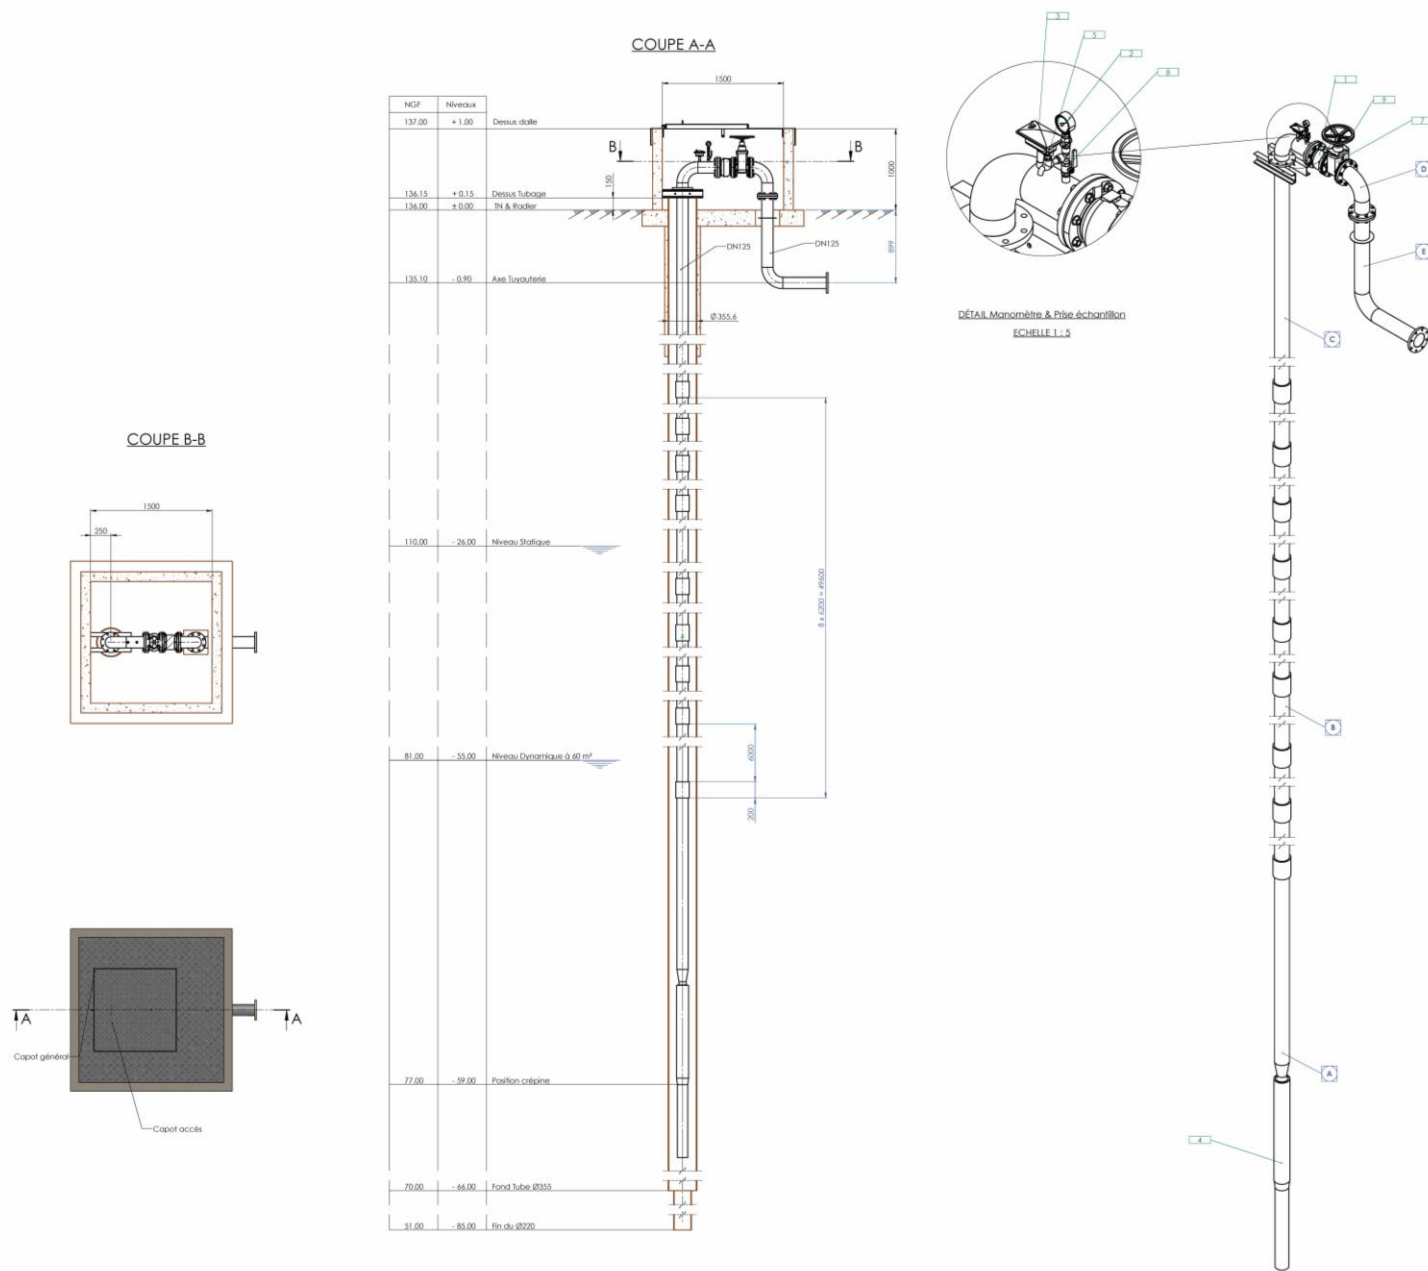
COUPE A-A

| NGF | Niveaux | |
|---|---|---|
| 137.00 | + 1.00 | Dessus dalle |
| 136.15 | + 0.15 | Dessus Tubage |
| 136.00 | ± 0.00 | TN & Radier |
| 135.10 | - 0.90 | Axe Tuyauterie |
| 110.00 | - 26.00 | Niveau Statique |
| 81.00 | - 55.00 | Niveau Dynamique à 60 m³ |
| 77.00 | - 59.00 | Position crépine |
| 70.00 | - 66.00 | Fond Tube Ø355 |
| 51.00 | - 85.00 | Fin du Ø220 |

1500
B
B
150
1000
899
DN125
DN125
Ø355.6
8 x 6200 = 49600
6000
200

COUPE B-B
1500
250

A
A
Capot général
Capot accès

3
5
2
8
DÉTAIL Manomètre & Prise échantillon
ECHELLE 1 : 5

1
9
7
D
E
C
B
A
4